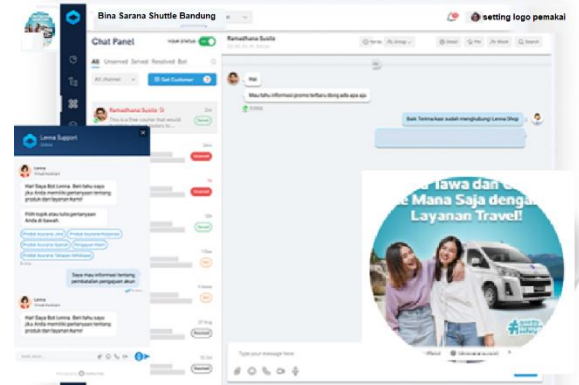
Bina Sarana Shuttle Bandung

setting logo pemakai

Chat Panel

YOUR STATUS

All Unserved Served Resolved Bot

All Channel

Get Customer

Ramadhana Susilo

This is chat from customer

Served

Resolved

Ramadhana Susilo

Hai

Mau tahu informasi promo terbaru dong ada apa aja

Baik Terimakasih sudah menghubungi Lenna Shop

Lenna Support

Online

Lenna

Hai! Saya Bot Lenna. Beri tahu saya jika Anda memiliki pertanyaan tentang produk dan layanan kami!

Pilih topik atau tulis pertanyaan Anda di bawah.

Produk Asuransi Jiwa

Produk Asuransi Kesehatan

Produk Asuransi Syariah

Penggajian Klaim

Produk Asuransi Tabungan Individual

Saya mau informasi tentang pembatalan pengajuan akun

Lenna

Hai! Saya Bot Lenna. Beri tahu saya jika Anda memiliki pertanyaan tentang produk dan layanan kami!

Type your message here

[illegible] Tawa dan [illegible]
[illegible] Mana Saja dengan
Layanan Travel!